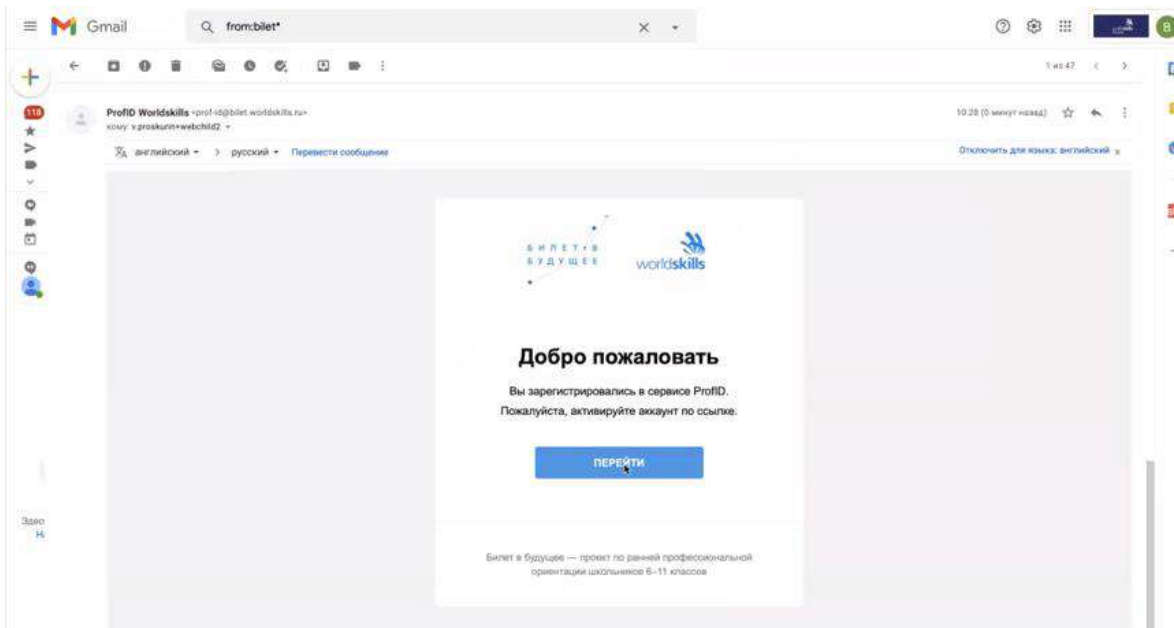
Gmail

from:bilet*

1 из 47

118

ProfID Worldskills <prof-id@bilet.worldskills.ru>
кому: v.proskurin+webchild2

10:28 (0 минут назад)

английский > русский Перевести сообщение

Отключить для языка: английский

БИЛЕТ В БУДУЩЕЕ

worldskills

Добро пожаловать

Вы зарегистрировались в сервисе ProfID.
Пожалуйста, активируйте аккаунт по ссылке.

ПЕРЕЙТИ

Билет в будущее — проект по ранней профессиональной ориентации школьников 6–11 классов

Здес
Н